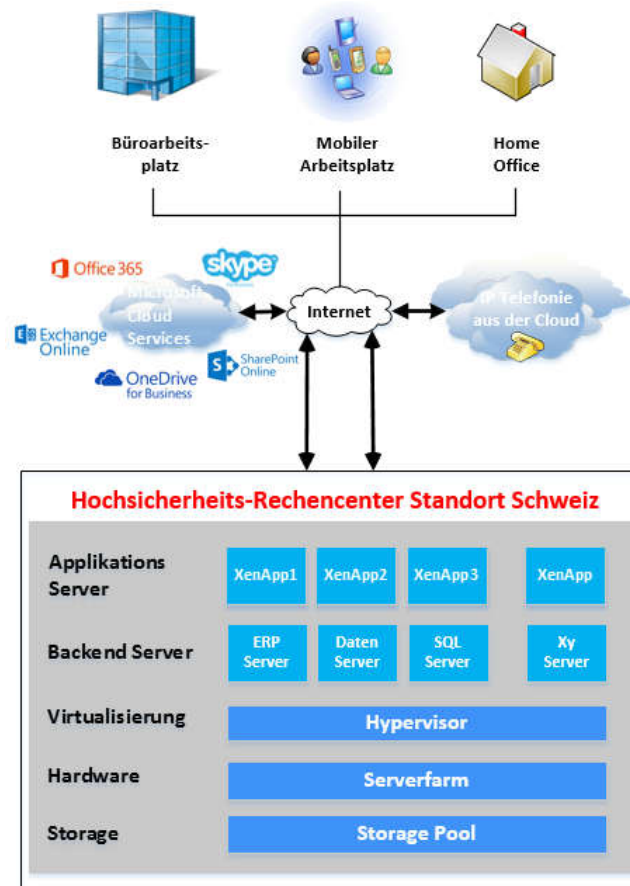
Büroarbeitsplatz

Mobiler Arbeitsplatz

Home Office

Office 365

skype

Microsoft Cloud Services

Exchange Online

OneDrive for Business

SharePoint Online

Internet

IP Telefonie aus der Cloud

Hochsicherheits-Rechencenter Standort Schweiz

Applikations Server

XenApp1

XenApp2

XenApp3

XenApp

Backend Server

ERP Server

Daten Server

SQL Server

Xy Server

Virtualisierung

Hypervisor

Hardware

Serverfarm

Storage

Storage Pool